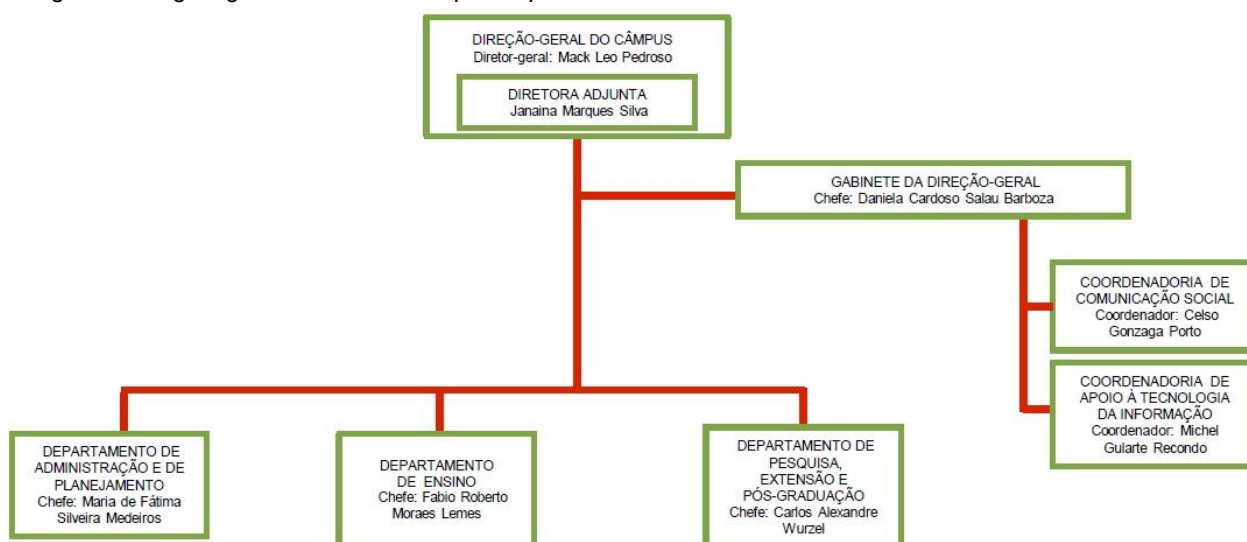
DIREÇÃO-GERAL DO CÂMPUS
Diretor-geral: Mack Leo Pedroso

DIRETORA ADJUNTA
Janaina Marques Silva

GABINETE DA DIREÇÃO-GERAL
Chefe: Daniela Cardoso Salau Barboza

COORDENADORIA DE COMUNICAÇÃO SOCIAL
Coordenador: Celso Gonzaga Porto

COORDENADORIA DE APOIO À TECNOLOGIA DA INFORMAÇÃO
Coordenador: Michel Gularte Recondo

DEPARTAMENTO DE ADMINISTRAÇÃO E DE PLANEJAMENTO
Chefe: Maria de Fátima Silveira Medeiros

DEPARTAMENTO DE ENSINO
Chefe: Fabio Roberto Moraes Lemes

DEPARTAMENTO DE PESQUISA, EXTENSÃO E PÓS-GRADUAÇÃO
Chefe: Carlos Alexandre Wurzel